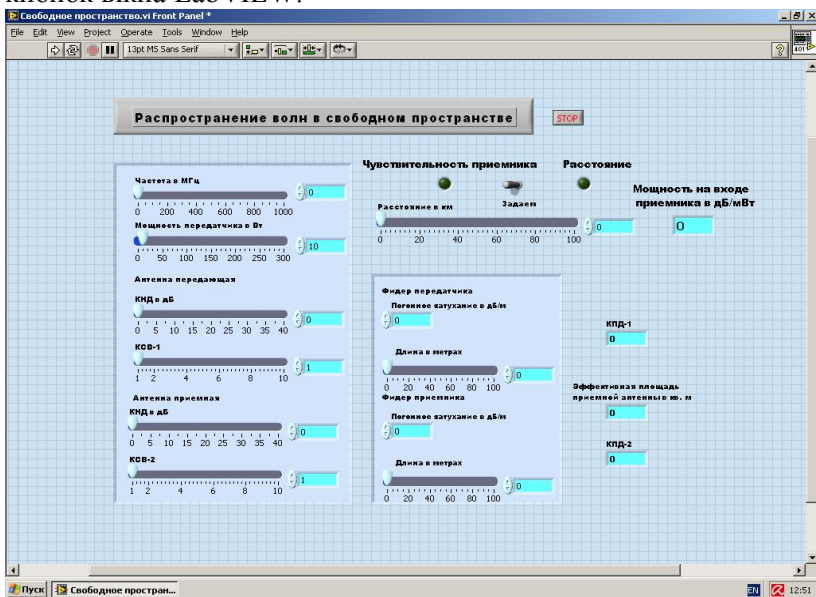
кнопок окна LabVIEW.

Свободное пространство.vi Front Panel *

File Edit View Project Operate Tools Window Help

13pt MS Sans Serif

Распространение волн в свободном пространстве

STOP

Частота в МГц

0 200 400 600 800 1000

0

Мощность передатчика в Вт

0 50 100 150 200 250 300

10

Антенна передающая

КНД в дБ

0 5 10 15 20 25 30 35 40

0

КСВ-1

1 2 4 6 8 10

1

Антенна приемная

КНД в дБ

0 5 10 15 20 25 30 35 40

0

КСВ-2

1 2 4 6 8 10

1

Чувствительность приемника

Задаем

Расстояние

Расстояние в км

0 20 40 60 80 100

0

Мощность на входе приемника в дБ/мВт

0

Фидер передатчика

Погонное затухание в дБ/м

0

Длина в метрах

0 20 40 60 80 100

0

Фидер приемника

Погонное затухание в дБ/м

0

Длина в метрах

0 20 40 60 80 100

0

КПД-1

0

Эффективная площадь приемной антенны кв. м

0

КПД-2

0

Пуск

Свободное простран...

EN

12:51